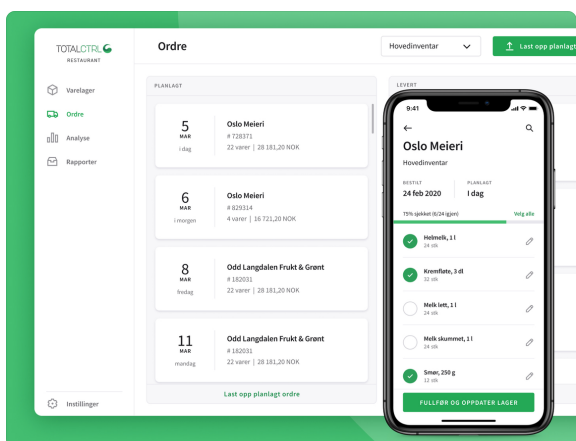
TOTALCTRL
RESTAURANT

Varelager
Ordre
Analyse
Rapporter

Instillinger

Ordre

Hovedinventar

Last opp planlagt

PLANLAGT

5
MAR
i dag
Oslo Meieri
# 728371
22 varer | 28 181,20 NOK

6
MAR
i morgen
Oslo Meieri
# 829314
4 varer | 16 721,20 NOK

8
MAR
fredag
Odd Langdalen Frukt & Grønt
# 182031
22 varer | 28 181,20 NOK

11
MAR
mandag
Odd Langdalen Frukt & Grønt
# 182031
22 varer | 28 181,20 NOK

Last opp planlagt ordre

LEVERT

9:41

Oslo Meieri
Hovedinventar

BESTILT
24 feb 2020
PLANLAGT
I dag

75% sjekket (6/24 igjen)
Velg alle

Helmelk, 1 l
24 stk

Kremfløte, 3 dl
32 stk

Melk lett, 1 l
24 stk

Melk skummet, 1 l
24 stk

Smør, 250 g
12 stk

FULLFØR OG OPPDATER LAGER